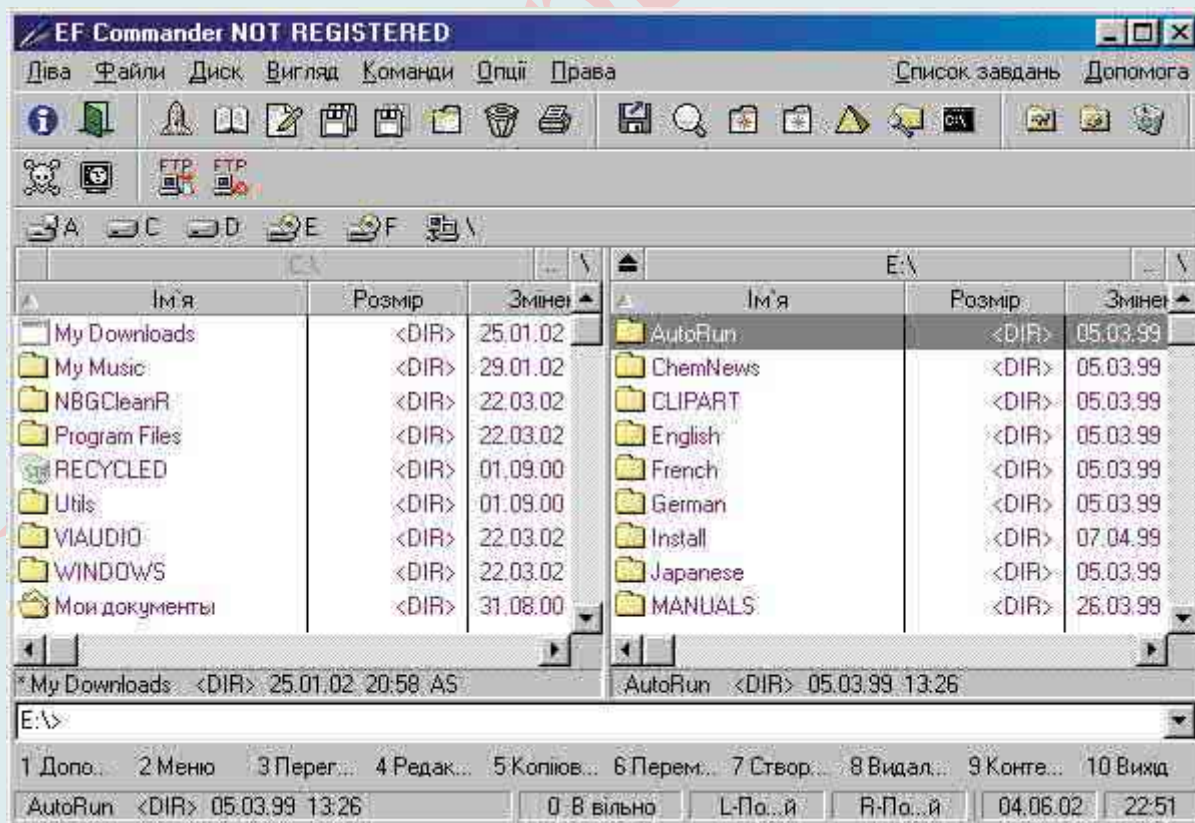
EF Commander NOT REGISTERED

Ліва Файли Диск Вигляд Команди Опції Права Список завдань Допомога

FTP FTP

A C D E F \

C:\

E:\

| Ім'я | Розмір | Змінен |
|---|---|---|
| My Downloads | <DIR> | 25.01.02 |
| My Music | <DIR> | 29.01.02 |
| NBGCleanR | <DIR> | 22.03.02 |
| Program Files | <DIR> | 22.03.02 |
| RECYCLED | <DIR> | 01.09.00 |
| Utils | <DIR> | 01.09.00 |
| VIAUDIO | <DIR> | 22.03.02 |
| WINDOWS | <DIR> | 22.03.02 |
| Мои документы | <DIR> | 31.08.00 |

| Ім'я | Розмір | Змінен |
|---|---|---|
| AutoRun | <DIR> | 05.03.99 |
| ChemNews | <DIR> | 05.03.99 |
| CLIPART | <DIR> | 05.03.99 |
| English | <DIR> | 05.03.99 |
| French | <DIR> | 05.03.99 |
| German | <DIR> | 05.03.99 |
| Install | <DIR> | 07.04.99 |
| Japanese | <DIR> | 05.03.99 |
| MANUALS | <DIR> | 26.03.99 |

*My Downloads <DIR> 25.01.02 20:58 AS

AutoRun <DIR> 05.03.99 13:26

E:\>

1 Допо... 2 Меню 3 Перег... 4 Редак... 5 Копіюв... 6 Перем... 7 Створ... 8 Видал... 9 Конте... 10 Вихід

AutoRun <DIR> 05.03.99 13:26 0 В вільно L-По...й R-По...й 04.06.02 22:51